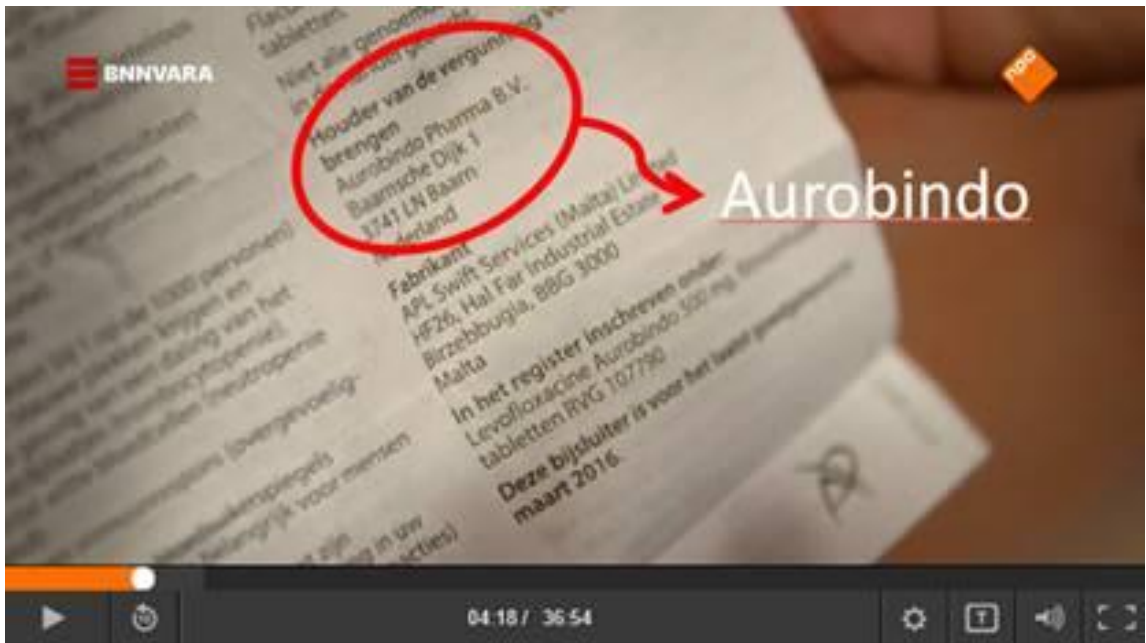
BNNVARA

NPO

Flacon
tabletten

Niet alle genoemde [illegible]
in de handel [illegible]

Houder van de vergunning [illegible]
brengen
Aurobindo Pharma B.V.
Baarnsche Dijk 1
3741 LN Baarn
Nederland

Aurobindo

Fabrikant
APL Swift Services (Malta) Limited
HF26, Hal Far Industrial Estate
Birzebbugia, BBG 3000
Malta

In het register ingeschreven onder:
Levofloxacine Aurobindo 500 mg, filmomhulde
tabletten RVG 107790

Deze bijsluiter is voor het laatst goedgekeurd in
maart 2016

04:18 / 36:54